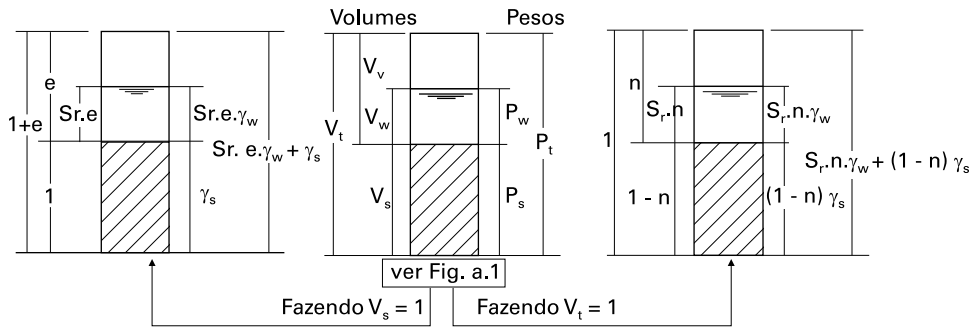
e

1+e

Sr.e

1

Sr.e.$\gamma_w$

Sr. e.$\gamma_w$ + $\gamma_s$

$\gamma_s$

Volumes

Pesos

$V_v$

$V_t$

$V_w$

$V_s$

$P_w$

$P_t$

$P_s$

n

1

$S_r$.n

1 - n

$S_r$.n.$\gamma_w$

$S_r$.n.$\gamma_w$ + (1 - n) $\gamma_s$

(1 - n) $\gamma_s$

ver Fig. a.1

Fazendo $V_s$ = 1

Fazendo $V_t$ = 1